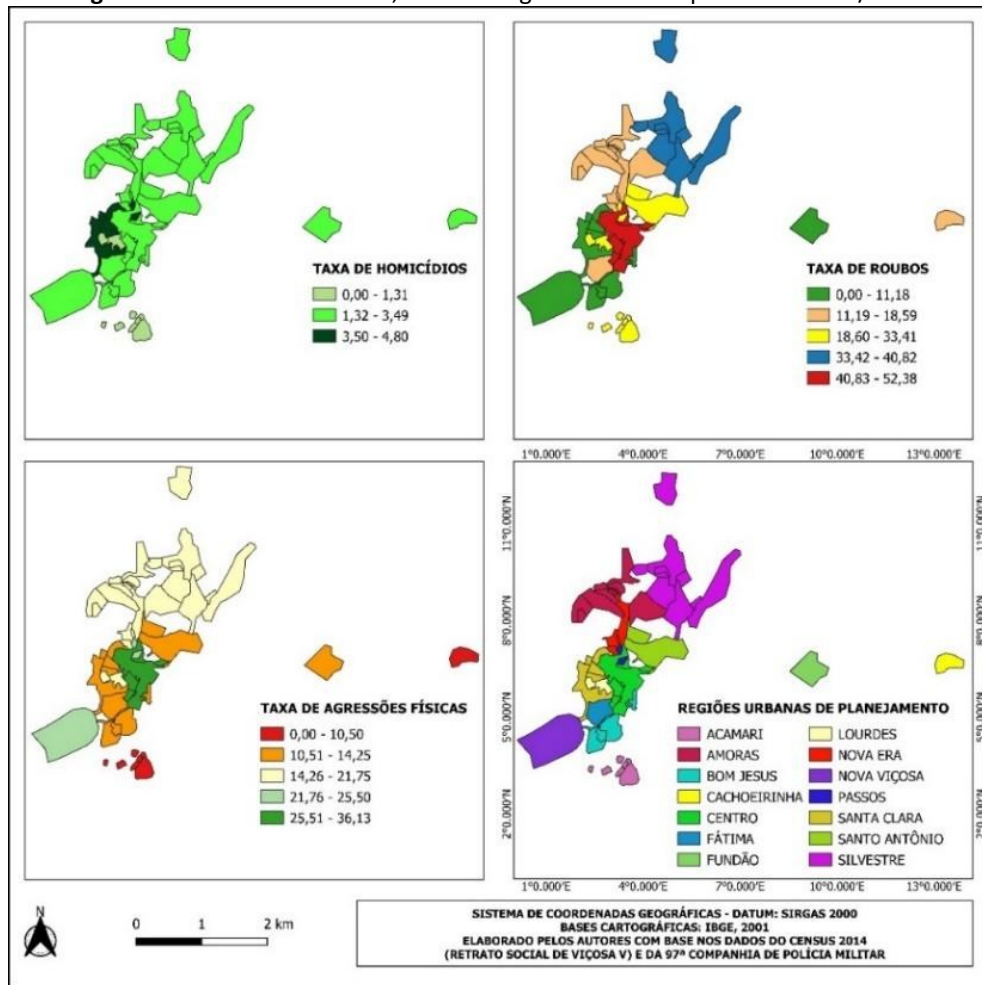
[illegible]

TAXA DE HOMICÍDIOS
0,00 - 1,31
1,32 - 3,49
3,50 - 4,80

TAXA DE ROUBOS
0,00 - 11,18
11,19 - 18,59
18,60 - 33,41
33,42 - 40,82
40,83 - 52,38

1°0.000'E 4°0.000'E 7°0.000'E 10°0.000'E 13°0.000'E

TAXA DE AGRESSÕES FÍSICAS
0,00 - 10,50
10,51 - 14,25
14,26 - 21,75
21,76 - 25,50
25,51 - 36,13

11°0.000'N
8°0.000'N
5°0.000'N
2°0.000'N

REGIÕES URBANAS DE PLANEJAMENTO
ACAMARI
AMORAS
BOM JESUS
CACHOEIRINHA
CENTRO
FÁTIMA
FUNDÃO
LOURDES
NOVA ERA
NOVA VIÇOSA
PASSOS
SANTA CLARA
SANTO ANTÔNIO
SILVESTRE

1°0.000'E 4°0.000'E 7°0.000'E 10°0.000'E 13°0.000'E

N
0 1 2 km

SISTEMA DE COORDENADAS GEOGRÁFICAS - DATUM: SIRGAS 2000
BASES CARTOGRÁFICAS: IBGE, 2001
ELABORADO PELOS AUTORES COM BASE NOS DADOS DO CENSUS 2014
(RETRATO SOCIAL DE VIÇOSA V) E DA 97ª COMPANHIA DE POLÍCIA MILITAR